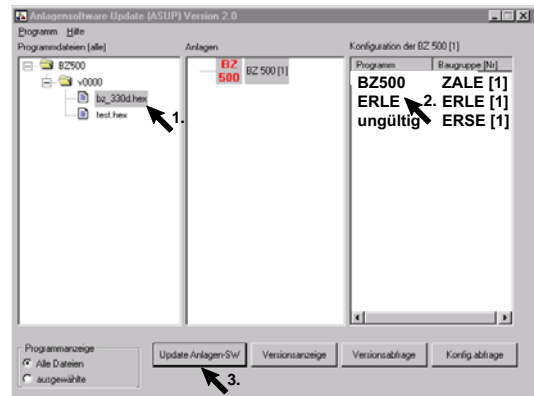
Anlagensoftware-Update (ASUP) Version 2.0

Programm Hilfe

Programmdateien [alle]

BZ500
v0000
bz_330d.hex
test.hex

1.

Anlagen

BZ 500

BZ 500 [1]

Konfiguration der BZ 500 [1]

| Programm | Baugruppe [Nr] |
|---|---|
| BZ500 | ZALE [1] |
| ERLE | ERLE [1] |
| ungültig | ERSE [1] |

2.

Programmanzeige
Alle Dateien
ausgewählte

Update Anlagen-SW

3.

Versionsanzeige

Versionsabfrage

Konfig.abfrage